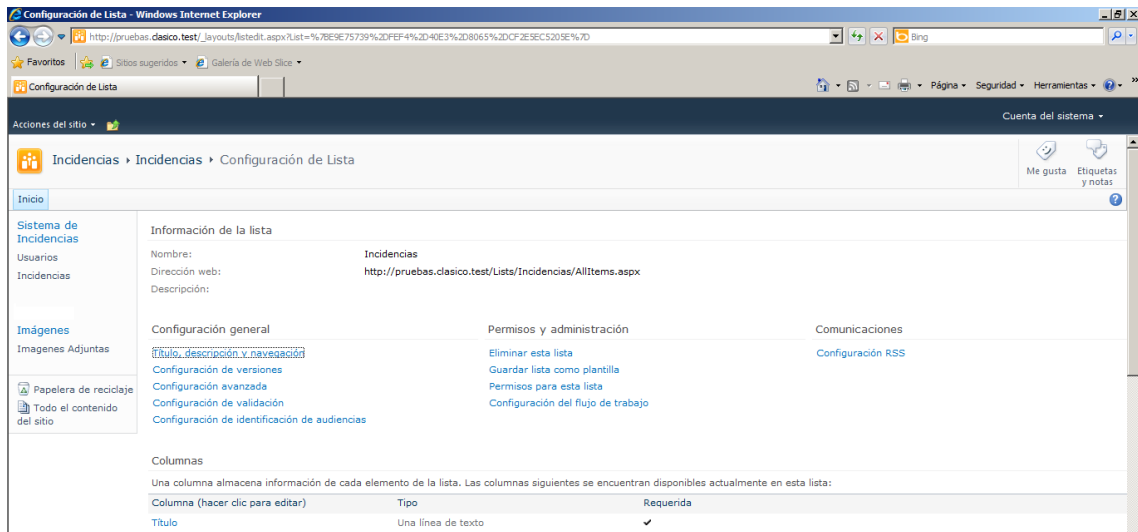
Configuración de Lista - Windows Internet Explorer

http://pruebas.clasico.test/_layouts/listedit.aspx?List=%7BE9E75739%2DFEF4%2D40E3%2D8065%2DCF2E5EC5205E%7D

Bing

Favoritos | Sitios sugeridos ▾ | Galería de Web Slice ▾

Configuración de Lista

Página ▾ Seguridad ▾ Herramientas ▾

Acciones del sitio ▾

Cuenta del sistema ▾

Incidencias ▸ Incidencias ▸ Configuración de Lista

Me gusta

Etiquetas y notas

Inicio

Sistema de Incidencias
Usuarios
Incidencias

Imágenes
Imagenes Adjuntas

Papelera de reciclaje
Todo el contenido del sitio

Información de la lista

Nombre: Incidencias
Dirección web: http://pruebas.clasico.test/Lists/Incidencias/AllItems.aspx
Descripción:

Configuración general
Título, descripción y navegación
Configuración de versiones
Configuración avanzada
Configuración de validación
Configuración de identificación de audiencias

Permisos y administración
Eliminar esta lista
Guardar lista como plantilla
Permisos para esta lista
Configuración del flujo de trabajo

Comunicaciones
Configuración RSS

Columnas

Una columna almacena información de cada elemento de la lista. Las columnas siguientes se encuentran disponibles actualmente en esta lista:

| Columna (hacer clic para editar) | Tipo | Requerida |
|---|---|---|
| Título | Una línea de texto | ✔ |